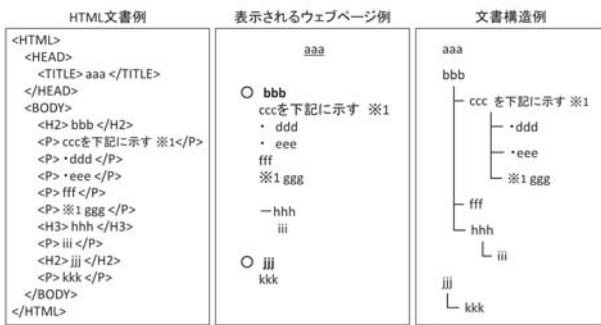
HTML文書例

<HTML>
<HEAD>
<TITLE> aaa </TITLE>
</HEAD>
<BODY>
<H2> bbb </H2>
<P> cccを下記に示す ※1</P>
<P> ･ddd </P>
<P> ･eee </P>
<P> fff </P>
<P> ※1 ggg </P>
<H3> hhh </H3>
<P> iii </P>
<H2> jjj </H2>
<P> kkk </P>
</BODY>
</HTML>

表示されるウェブページ例

aaa

○ bbb
cccを下記に示す ※1
･ ddd
･ eee
fff
※1 ggg

－hhh
iii

○ jjj
kkk

文書構造例

aaa
bbb
ccc を下記に示す ※1
･ddd
･eee
※1 ggg
fff
hhh
iii
jjj
kkk